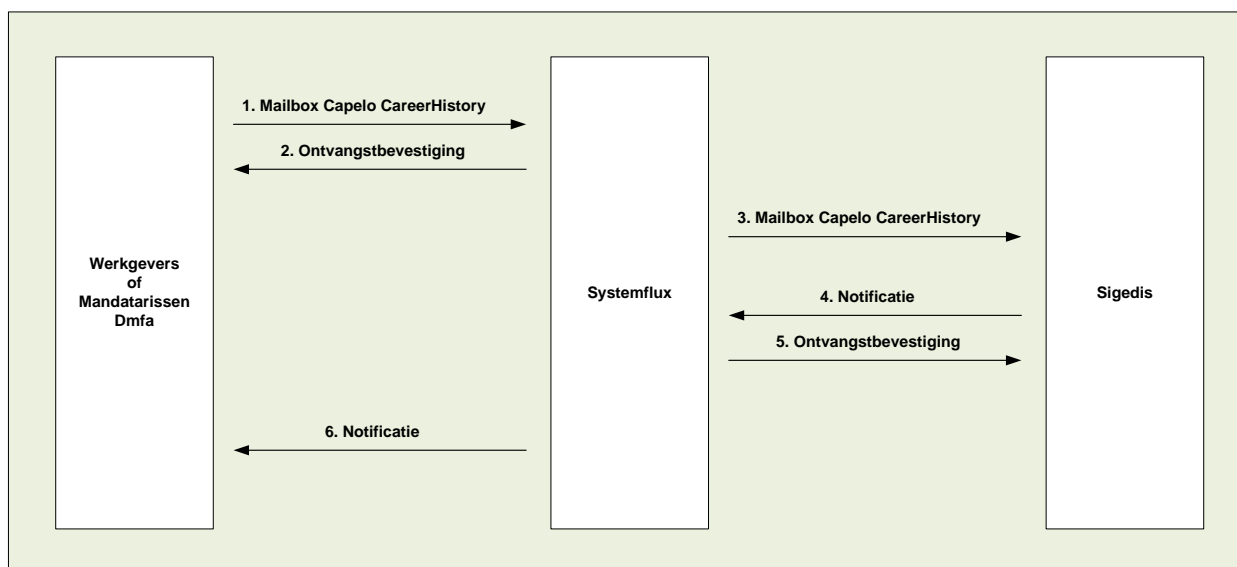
Werkgevers
of
Mandatarissen
Dmfa

1. Mailbox Capelo CareerHistory

2. Ontvangstbevestiging

Systemflux

3. Mailbox Capelo CareerHistory

4. Notificatie

5. Ontvangstbevestiging

Sigedis

6. Notificatie